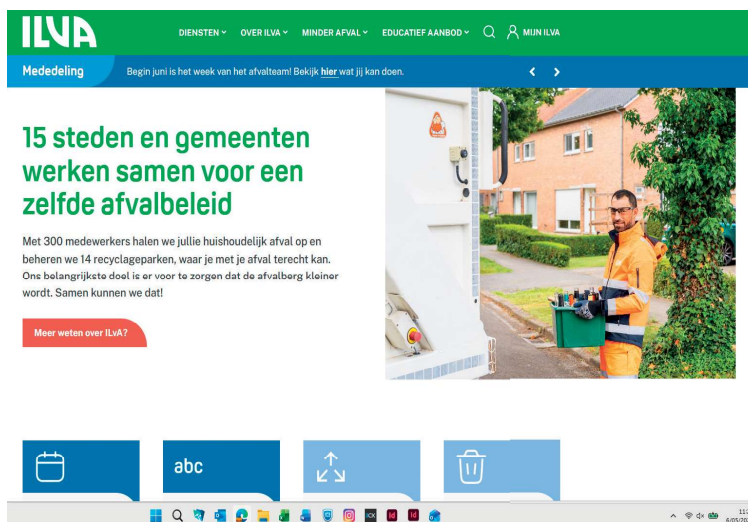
ILVA

DIENSTEN ˅ OVER ILVA ˅ MINDER AFVAL ˅ EDUCATIEF AANBOD ˅ MIJN ILVA

Mededeling

Begin juni is het week van het afvalteam! Bekijk hier wat jij kan doen.

15 steden en gemeenten werken samen voor een zelfde afvalbeleid

Met 300 medewerkers halen we jullie huishoudelijk afval op en beheren we 14 recyclageparken, waar je met je afval terecht kan. Ons belangrijkste doel is er voor te zorgen dat de afvalberg kleiner wordt. Samen kunnen we dat!

Meer weten over ILvA?

abc

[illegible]